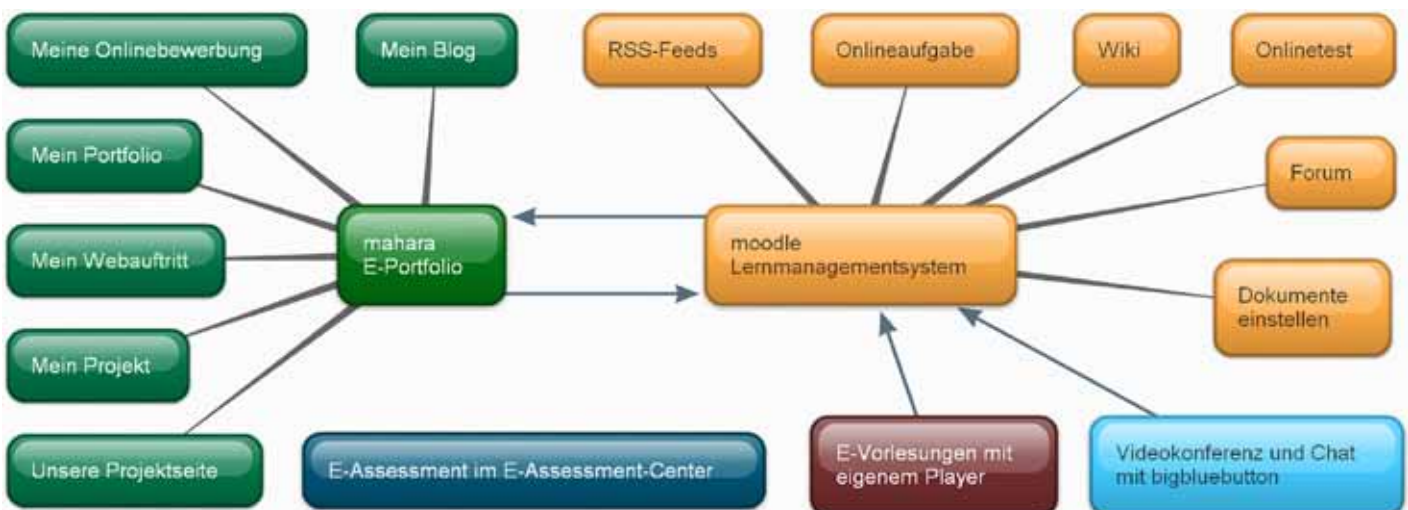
Meine Onlinebewerbung

Mein Blog

RSS-Feeds

Onlineaufgabe

Wiki

Onlinetest

Mein Portfolio

Forum

mahara
E-Portfolio

moodle
Lernmanagementsystem

Mein Webauftritt

Dokumente einstellen

Mein Projekt

Unsere Projektseite

E-Assessment im E-Assessment-Center

E-Vorlesungen mit eigenem Player

Videokonferenz und Chat mit bigbluebutton